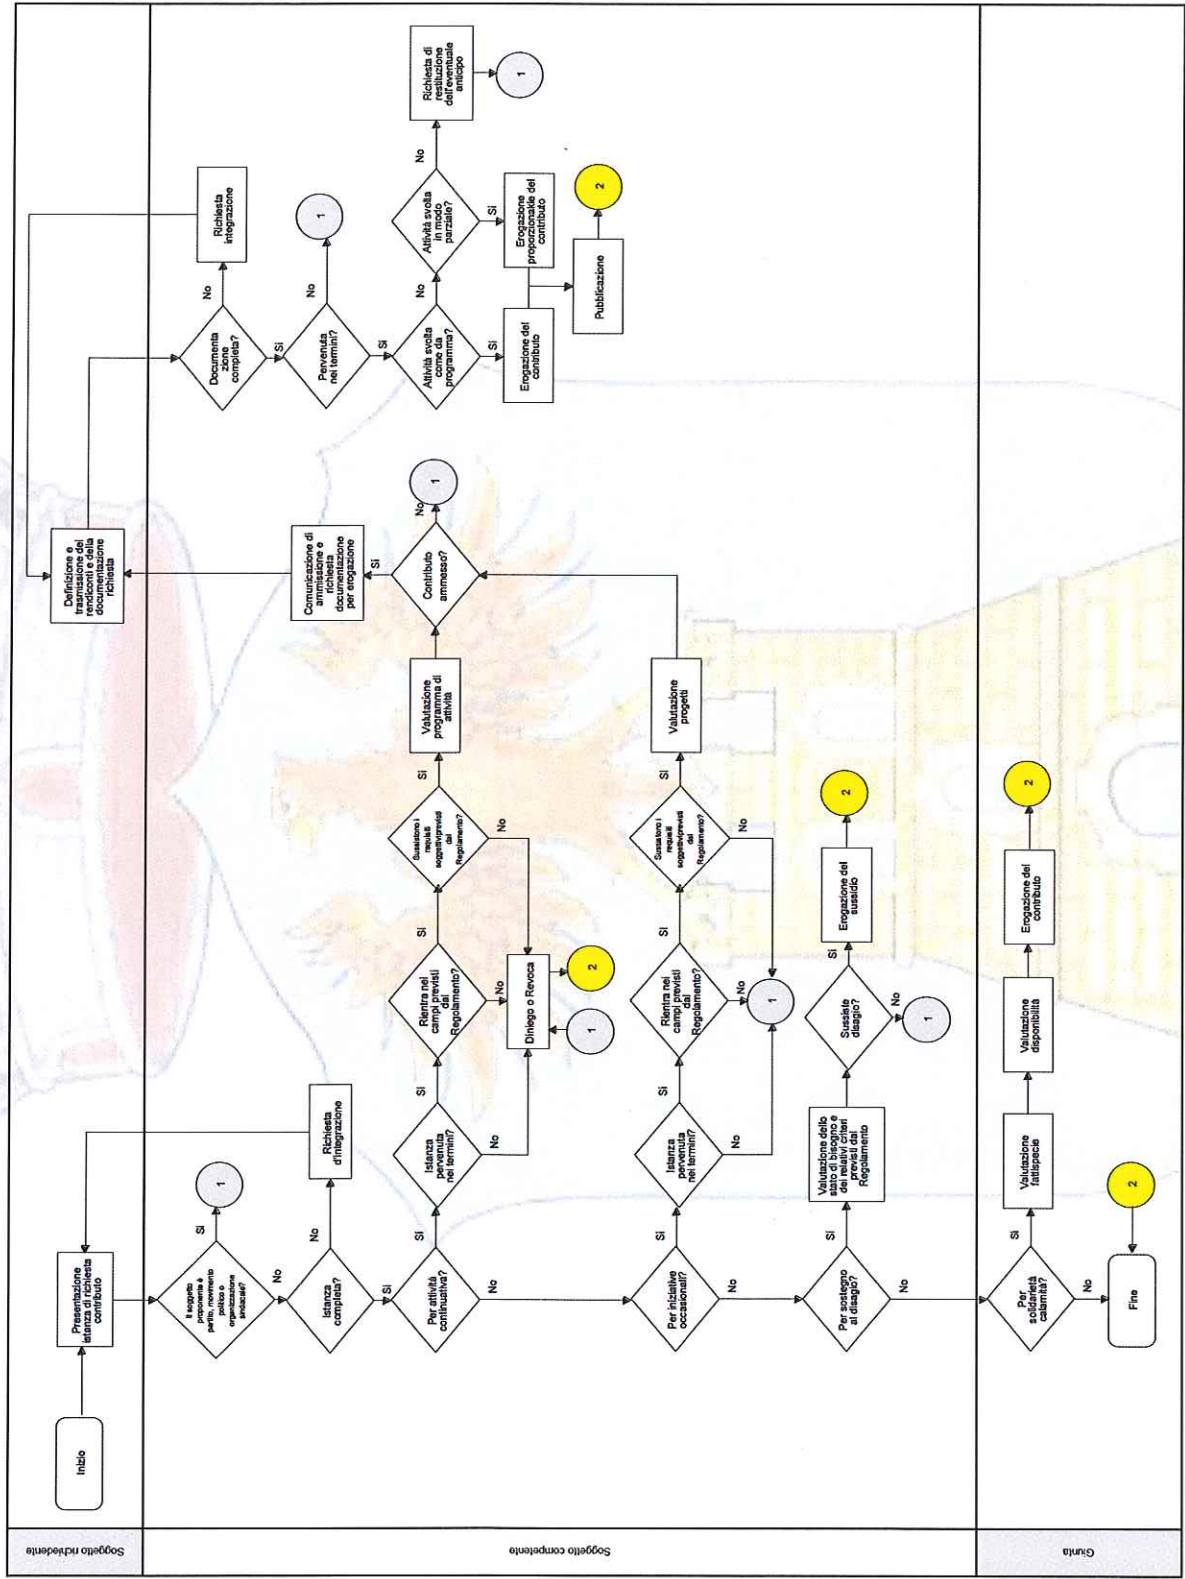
Soggetto richiedente

Soggetto competente

Giunta

Inizio

Presentazione istanza di richiesta contributo

Il soggetto proponente è partito, movimento politico o organizzazione sindacale?

Sì

1

No

Istanza completa?

No

Richiesta d'integrazione

Sì

Per attività continuativa?

Sì

Istanza pervenuta nei termini?

No

Sì

Rientra nei campi previsti dal Regolamento?

No

Diniego o Revoca

2

1

Sì

Sussistono i requisiti soggettivi previsti dal Regolamento?

No

Sì

Valutazione programma di attività

Contributo ammesso?

No

1

Sì

Comunicazione di ammissione e richiesta documentazione per erogazione

Definizione e trasmissione dei rendiconti e della documentazione richiesta

Documentazione completa?

No

Richiesta integrazione

Sì

Pervenuta nei termini?

No

1

Sì

Attività svolta come da programma?

Sì

Erogazione del contributo

No

Attività svolta in modo parziale?

Sì

Erogazione proporzionale del contributo

No

Richiesta di restituzione dell'eventuale anticipo

1

Pubblicazione

2

No

Per iniziative occasionali?

Sì

Istanza pervenuta nei termini?

No

Sì

Rientra nei campi previsti dal Regolamento?

No

1

Sì

Sussistono i requisiti soggettivi previsti dal Regolamento?

No

Sì

Valutazione progetti

No

Per sostegno al disagio?

Sì

Valutazione dello stato di bisogno e dei relativi criteri previsti dal Regolamento

Sussiste disagio?

No

1

Sì

Erogazione del sussidio

2

No

Per solidarietà calamità?

Sì

Valutazione fattispecie

Valutazione disponibilità

Erogazione del contributo

2

No

Fine

2